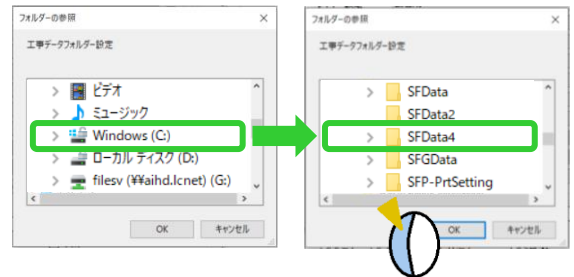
フォルダーの参照
×
工事データフォルダー設定
> ビデオ
> ミュージック
> Windows (C:)
> ローカル ディスク (D:)
> filesv (¥¥aihd.lcnet) (G:)
OK
キャンセル

フォルダーの参照
×
工事データフォルダー設定
> SFData
> SFData2
> SFData4
> SFGData
> SFP-PrtSetting
OK
キャンセル